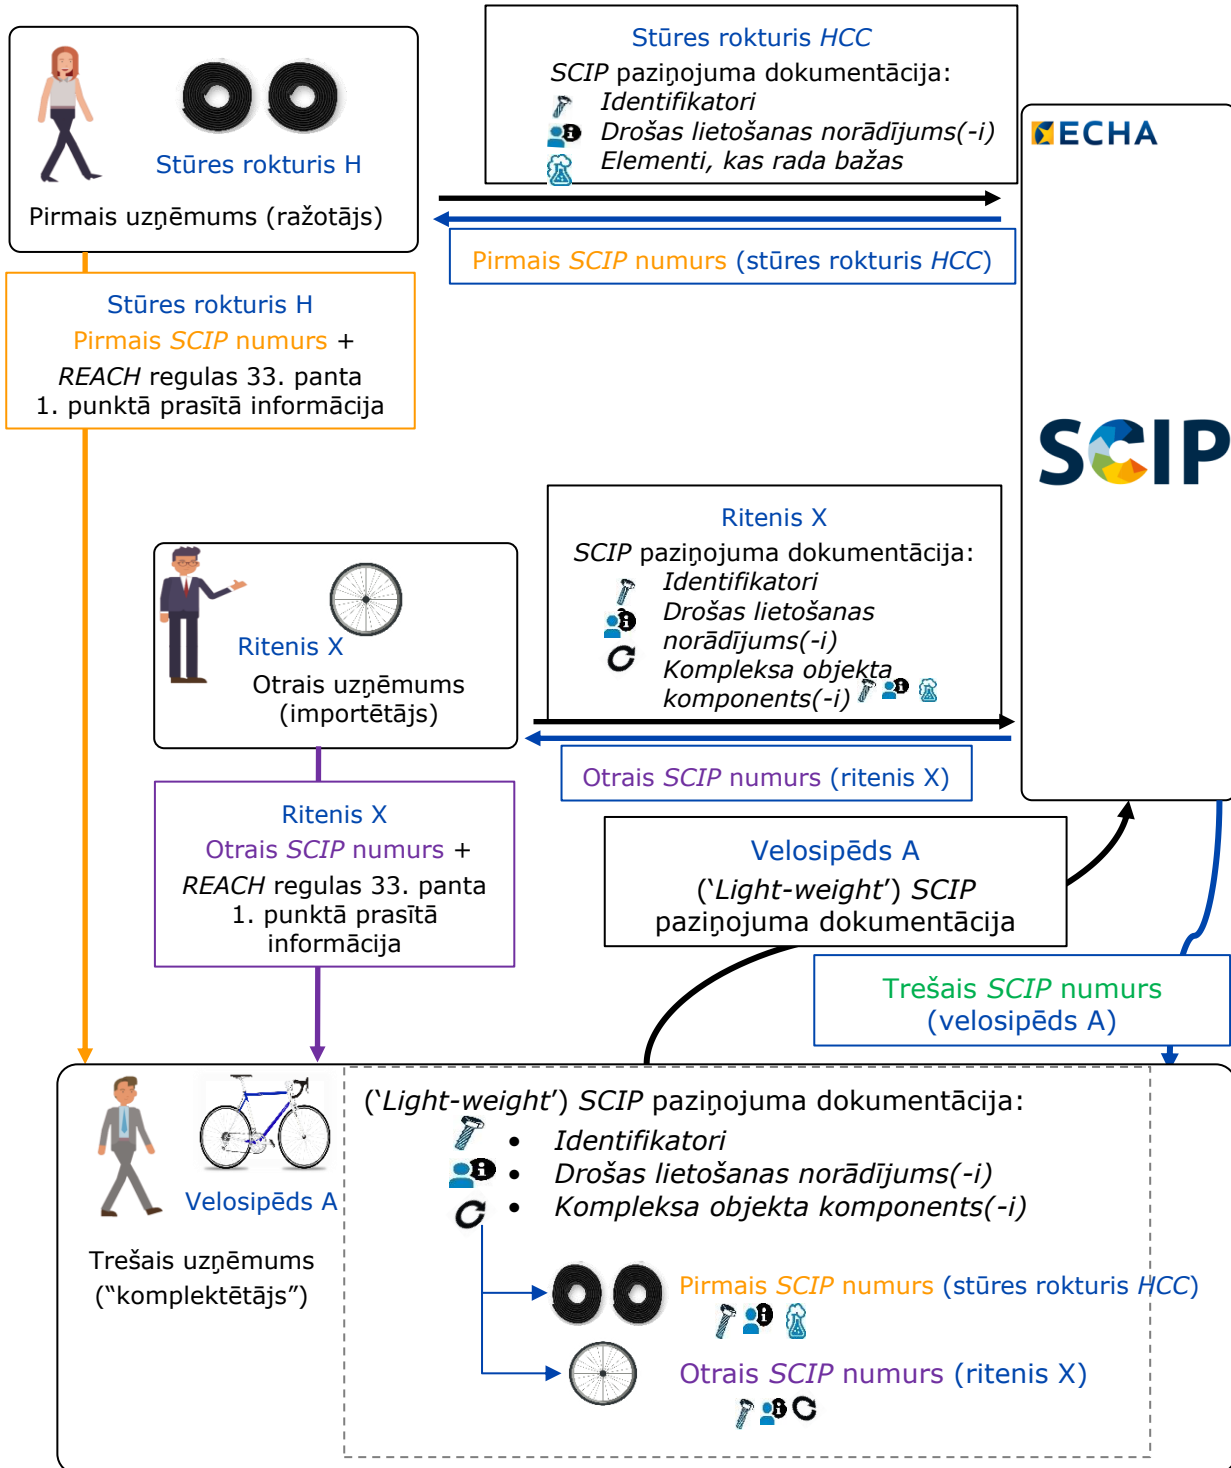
Stūres rokturis H

Pirmais uzņēmums (ražotājs)

Stūres rokturis HCC
SCIP paziņojuma dokumentācija:
Identifikatori
Drošas lietošanas norādījums(-i)
Elementi, kas rada bažas

Pirmais SCIP numurs (stūres rokturis HCC)

ECHA

SCIP

Stūres rokturis H
Pirmais SCIP numurs +
REACH regulas 33. panta 1. punktā prasītā informācija

Ritenis X
SCIP paziņojuma dokumentācija:
Identifikatori
Drošas lietošanas norādījums(-i)
Kompleksa objekta komponents(-i)

Ritenis X
Otrais uzņēmums (importētājs)

Otrais SCIP numurs (ritenis X)

Ritenis X
Otrais SCIP numurs +
REACH regulas 33. panta 1. punktā prasītā informācija

Velosipēds A
(‘Light-weight’) SCIP paziņojuma dokumentācija

Trešais SCIP numurs (velosipēds A)

Velosipēds A

Trešais uzņēmums (“komplektētājs”)

(‘Light-weight’) SCIP paziņojuma dokumentācija:
• Identifikatori
• Drošas lietošanas norādījums(-i)
• Kompleksa objekta komponents(-i)

Pirmais SCIP numurs (stūres rokturis HCC)

Otrais SCIP numurs (ritenis X)